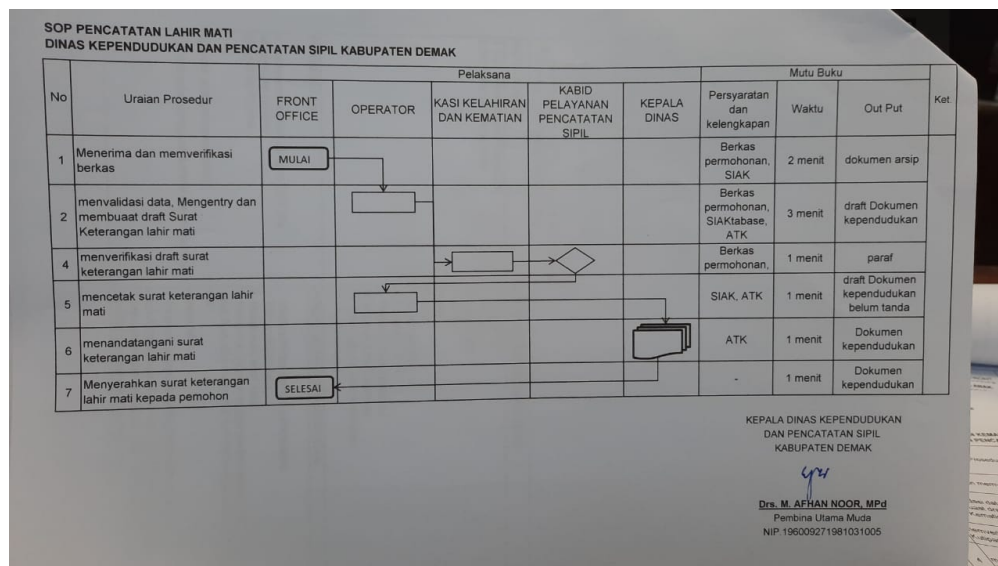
SOP PENCATATAN LAHIR MATI
DINAS KEPENDUDUKAN DAN PENCATATAN SIPIL KABUPATEN DEMAK

| No | Uraian Prosedur | Pelaksana: FRONT OFFICE | Pelaksana: OPERATOR | Pelaksana: KASI KELAHIRAN DAN KEMATIAN | Pelaksana: KABID PELAYANAN PENCATATAN SIPIL | Pelaksana: KEPALA DINAS | Mutu Buku: Persyaratan dan kelengkapan | Mutu Buku: Waktu | Mutu Buku: Out Put | Ket |
|---|---|---|---|---|---|---|---|---|---|---|
| 1 | Menerima dan memverifikasi berkas | MULAI | | | | | Berkas permohonan, SIAK | 2 menit | dokumen arsip | |
| 2 | menvalidasi data, Mengentry dan membuaat draft Surat Keterangan lahir mati | | | | | | Berkas permohonan, SIAKtabase, ATK | 3 menit | draft Dokumen kependudukan | |
| 4 | menverifikasi draft surat keterangan lahir mati | | | | | | Berkas permohonan, | 1 menit | paraf | |
| 5 | mencetak surat keterangan lahir mati | | | | | | SIAK, ATK | 1 menit | draft Dokumen kependudukan belum tanda | |
| 6 | menandatangani surat keterangan lahir mati | | | | | | ATK | 1 menit | Dokumen kependudukan | |
| 7 | Menyerahkan surat keterangan lahir mati kepada pemohon | SELESAI | | | | | - | 1 menit | Dokumen kependudukan | |

KEPALA DINAS KEPENDUDUKAN
DAN PENCATATAN SIPIL
KABUPATEN DEMAK

Drs. M. AFHAN NOOR, MPd
Pembina Utama Muda
NIP.196009271981031005